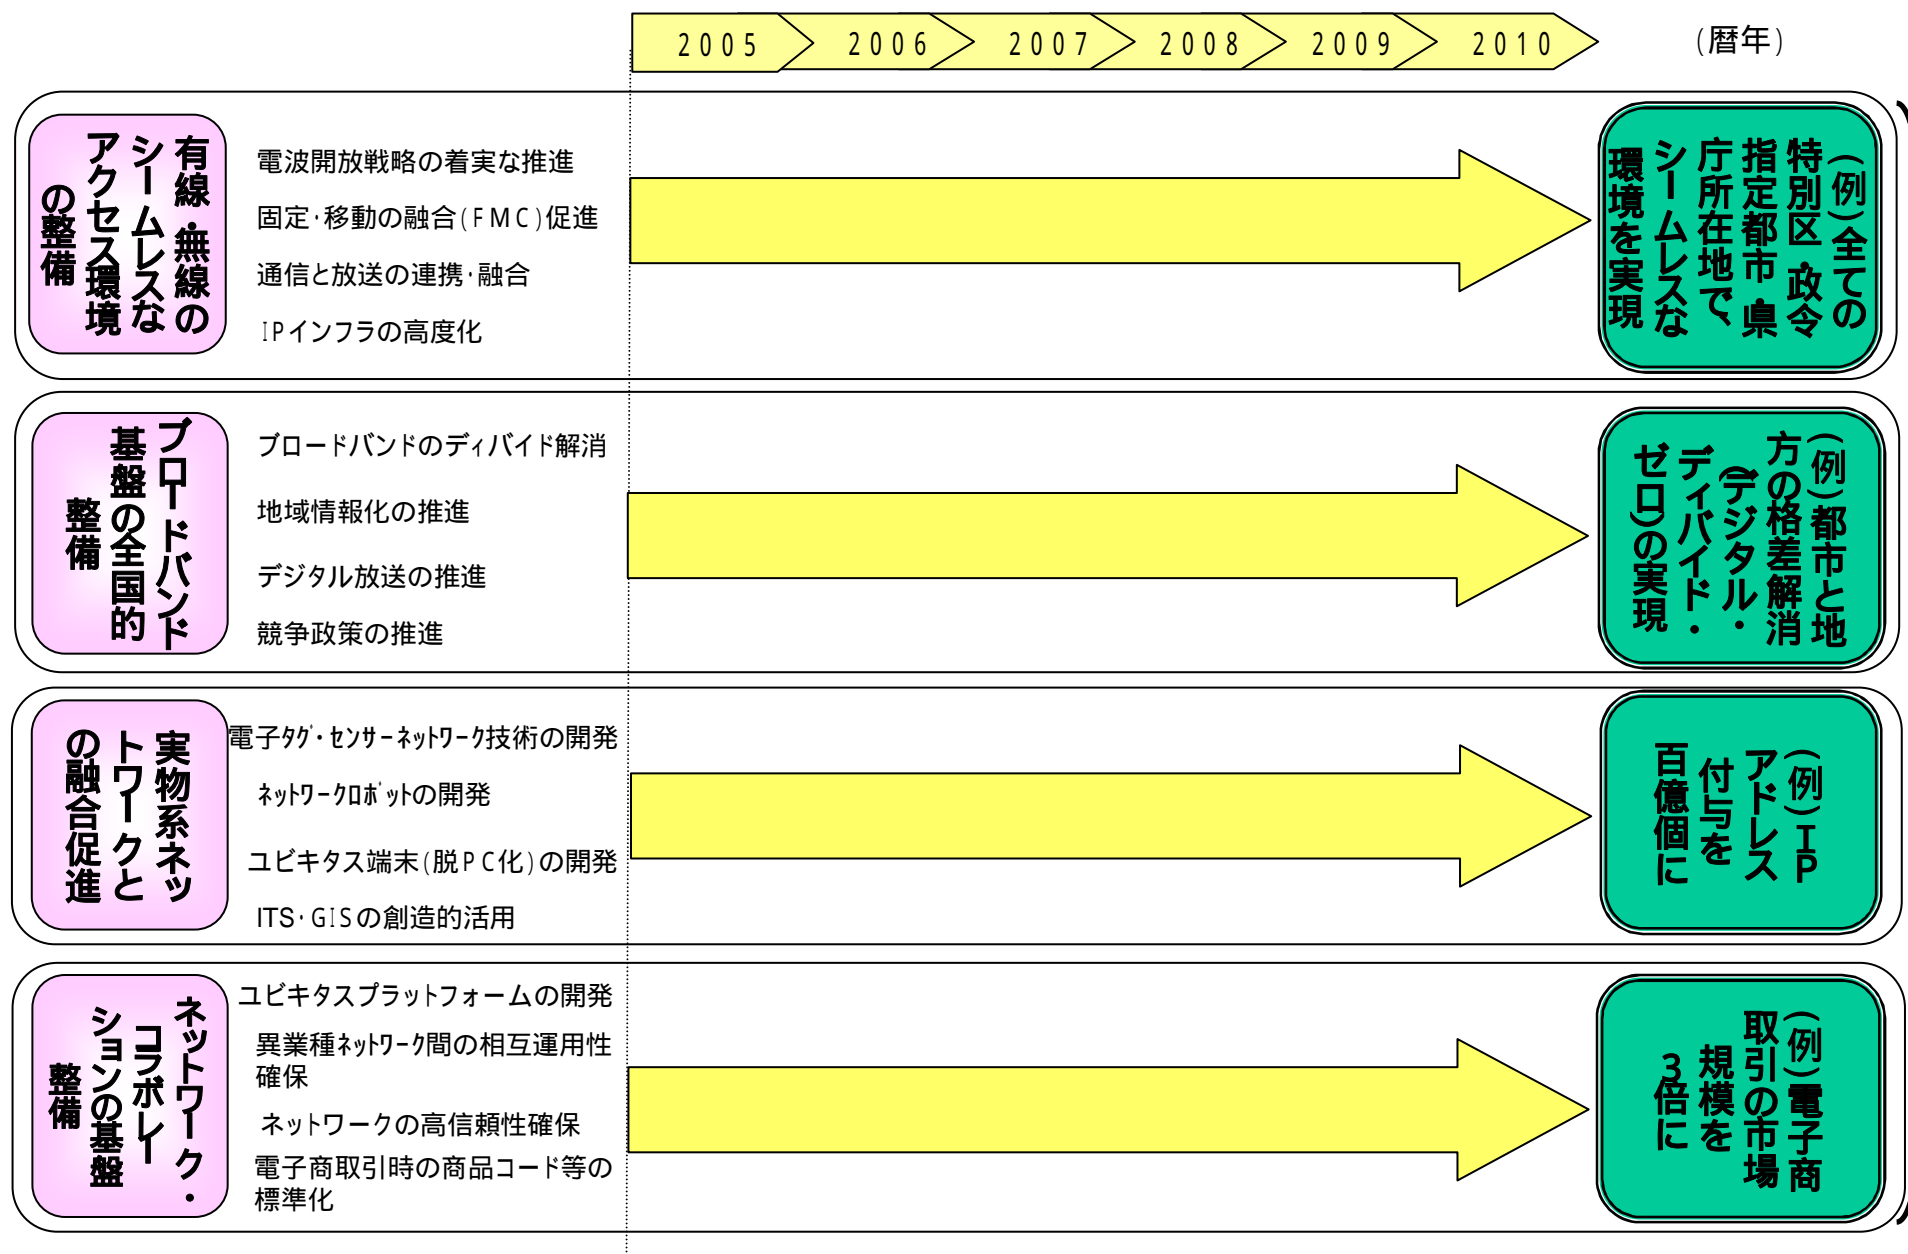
2005 2006 2007 2008 2009 2010 (暦年)

有線・無線のシームレスなアクセス環境の整備

電波開放戦略の着実な推進
固定･移動の融合(FMC)促進
通信と放送の連携･融合
IPインフラの高度化

(例)全ての特別区、政令指定都市、県庁所在地でシームレスな環境を実現

ブロードバンド基盤の全国的整備

ブロードバンドのディバイド解消
地域情報化の推進
デジタル放送の推進
競争政策の推進

(例)都市と地方の格差解消(デジタル・ディバイド・ゼロ)の実現

実物系ネットワークとの融合促進

電子タグ・センサーネットワーク技術の開発
ネットワークロボットの開発
ユビキタス端末(脱PC化)の開発
ITS･GISの創造的活用

(例)IPアドレス付与を百億個に

ネットワーク・コラボレーションの基盤整備

ユビキタスプラットフォームの開発
異業種ネットワーク間の相互運用性確保
ネットワークの高信頼性確保
電子商取引時の商品コード等の標準化

(例)電子商取引の市場規模を3倍に